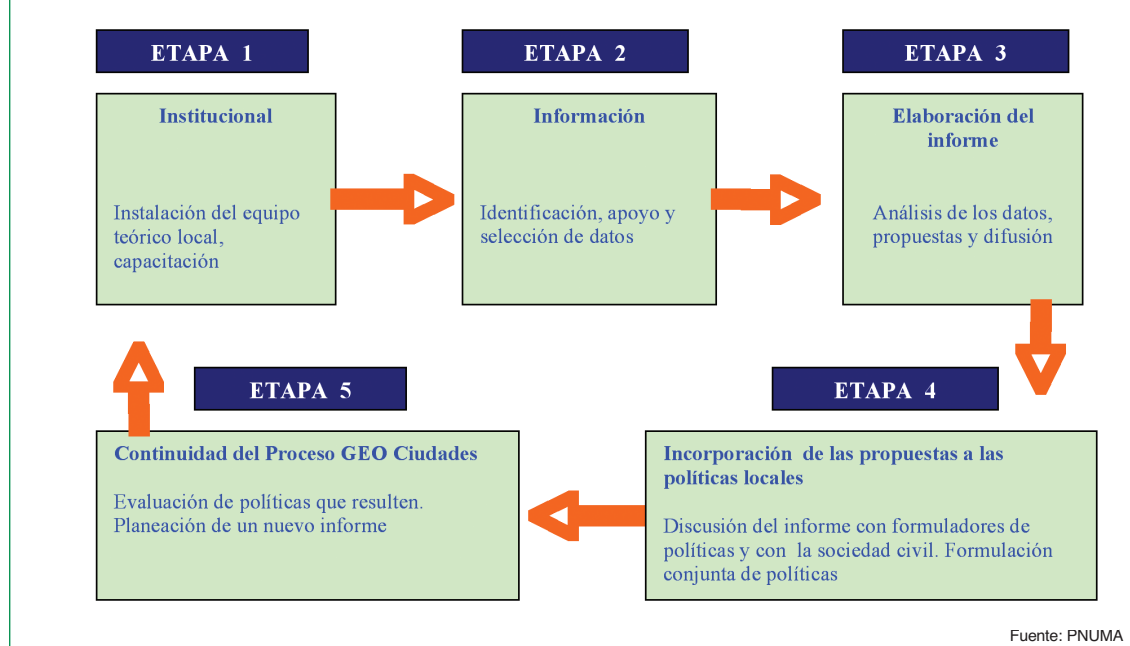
ETAPA 1

Institucional

Instalación del equipo teórico local, capacitación

ETAPA 2

Información

Identificación, apoyo y selección de datos

ETAPA 3

Elaboración del informe

Análisis de los datos, propuestas y difusión

ETAPA 5

Continuidad del Proceso GEO Ciudades

Evaluación de políticas que resulten. Planeación de un nuevo informe

ETAPA 4

Incorporación de las propuestas a las políticas locales

Discusión del informe con formuladores de políticas y con la sociedad civil. Formulación conjunta de políticas

Fuente: PNUMA